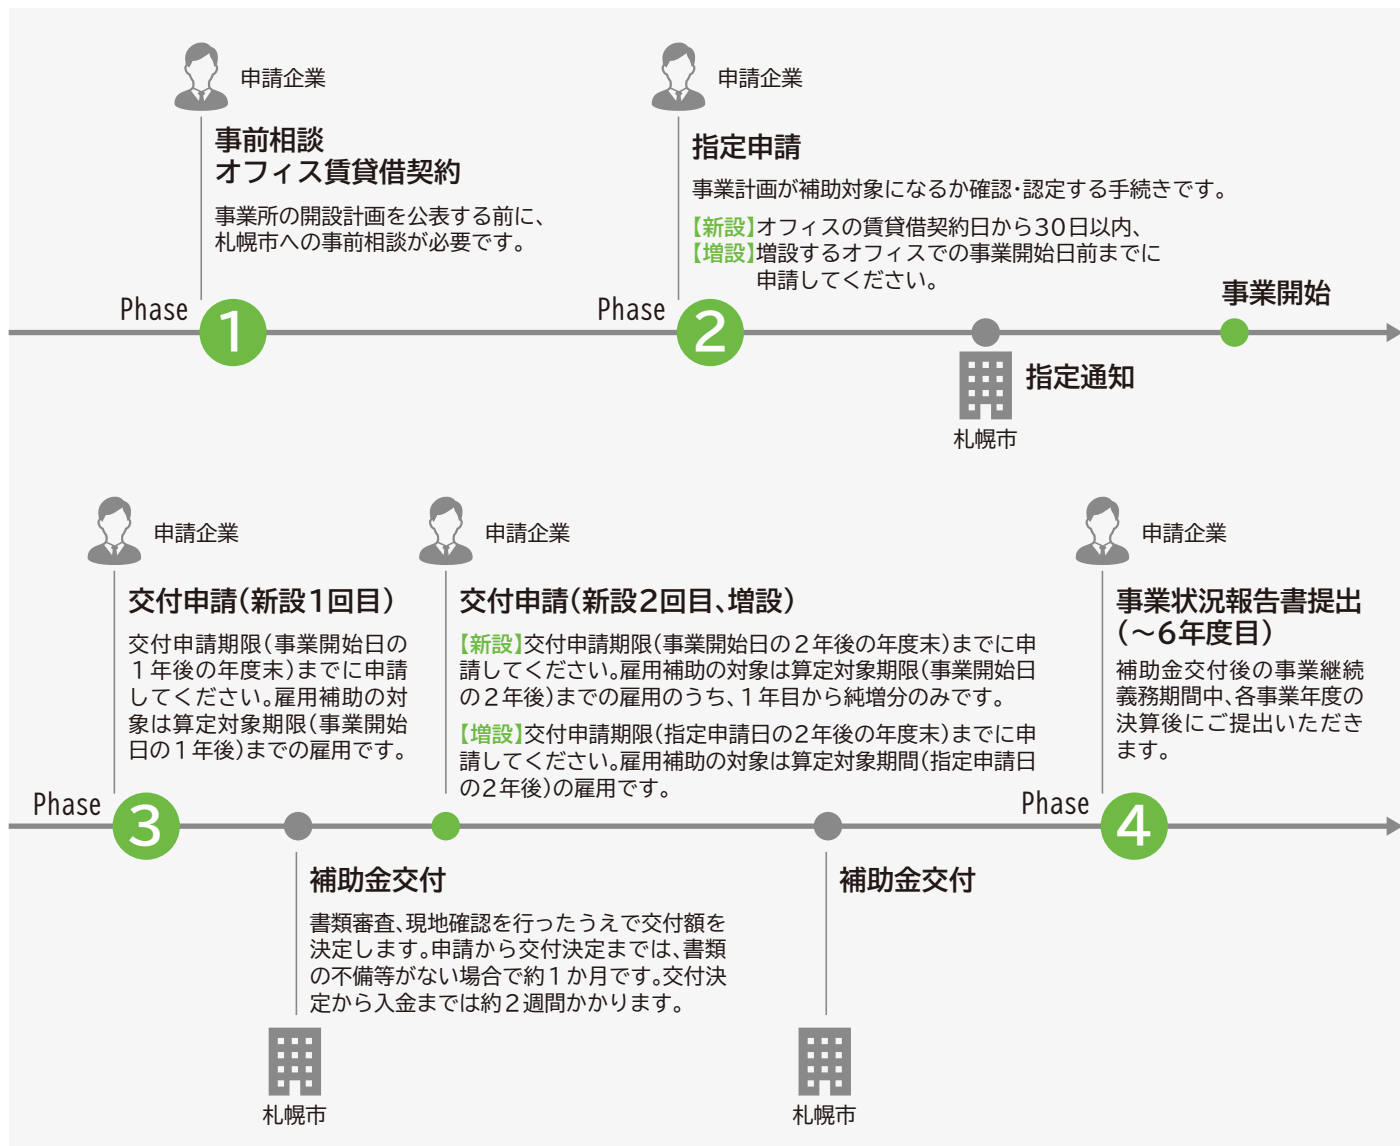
申請企業

事前相談
オフィス賃貸借契約

事業所の開設計画を公表する前に、札幌市への事前相談が必要です。

Phase 1

申請企業

指定申請

事業計画が補助対象になるか確認・認定する手続きです。

【新設】オフィスの賃貸借契約日から30日以内、
【増設】増設するオフィスでの事業開始日前までに申請してください。

Phase 2

事業開始

指定通知

札幌市

申請企業

交付申請(新設1回目)

交付申請期限(事業開始日の1年後の年度末)までに申請してください。雇用補助の対象は算定対象期限(事業開始日の1年後)までの雇用です。

Phase 3

申請企業

交付申請(新設2回目、増設)

【新設】交付申請期限(事業開始日の2年後の年度末)までに申請してください。雇用補助の対象は算定対象期限(事業開始日の2年後)までの雇用のうち、1年目から純増分のみです。

【増設】交付申請期限(指定申請日の2年後の年度末)までに申請してください。雇用補助の対象は算定対象期間(指定申請日の2年後)の雇用です。

申請企業

事業状況報告書提出
(~6年度目)

補助金交付後の事業継続義務期間中、各事業年度の決算後にご提出いただきます。

Phase 4

補助金交付

書類審査、現地確認を行ったうえで交付額を決定します。申請から交付決定までは、書類の不備等がない場合で約1か月です。交付決定から入金までは約2週間かかります。

札幌市

補助金交付

札幌市